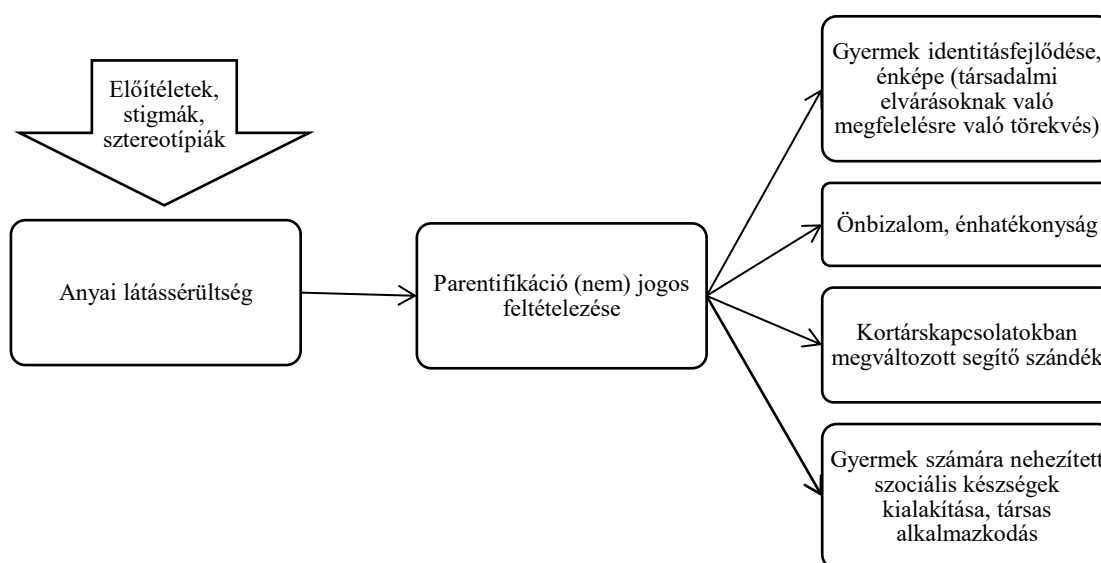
Előítéletek, stigmák, sztereotípiák

Anyai látássérültség

Parentifikáció (nem) jogos feltételezése

Gyermek identitásfejlődése, énképe (társadalmi elvárásoknak való megfelelésre való törekvés)

Önbizalom, énhatékonyság

Kortárskapcsolatokban megváltozott segítő szándék

Gyermek számára nehezített szociális készségek kialakítása, társas alkalmazkodás